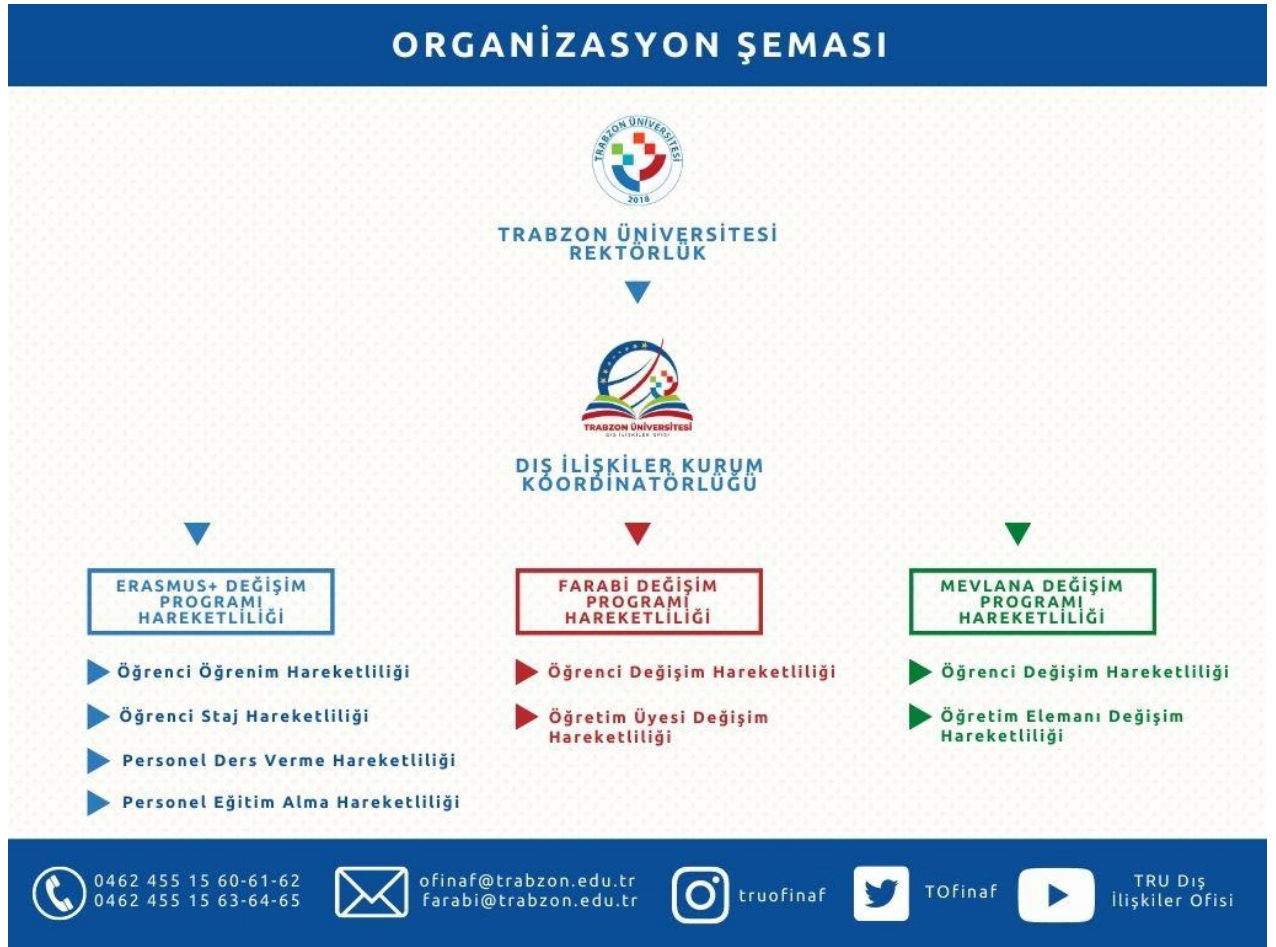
ORGANİZASYON ŞEMASI

TRABZON ÜNİVERSİTESİ
2018

TRABZON ÜNİVERSİTESİ
REKTÖRLÜK

TRABZON ÜNİVERSİTESİ
DIŞ İLİŞKİLER OFİSİ

DIŞ İLİŞKİLER KURUM KOORDİNATÖRLÜĞÜ

ERASMUS+ DEĞİŞİM PROGRAMI HAREKETLİLİĞİ

Öğrenci Öğrenim Hareketliliği

Öğrenci Staj Hareketliliği

Personel Ders Verme Hareketliliği

Personel Eğitim Alma Hareketliliği

FARABİ DEĞİŞİM PROGRAMI HAREKETLİLİĞİ

Öğrenci Değişim Hareketliliği

Öğretim Üyesi Değişim Hareketliliği

MEVLANA DEĞİŞİM PROGRAMI HAREKETLİLİĞİ

Öğrenci Değişim Hareketliliği

Öğretim Elemanı Değişim Hareketliliği

0462 455 15 60-61-62
0462 455 15 63-64-65

ofinaf@trabzon.edu.tr
farabi@trabzon.edu.tr

truofinaf

TOfinaf

TRU Dış İlişkiler Ofisi